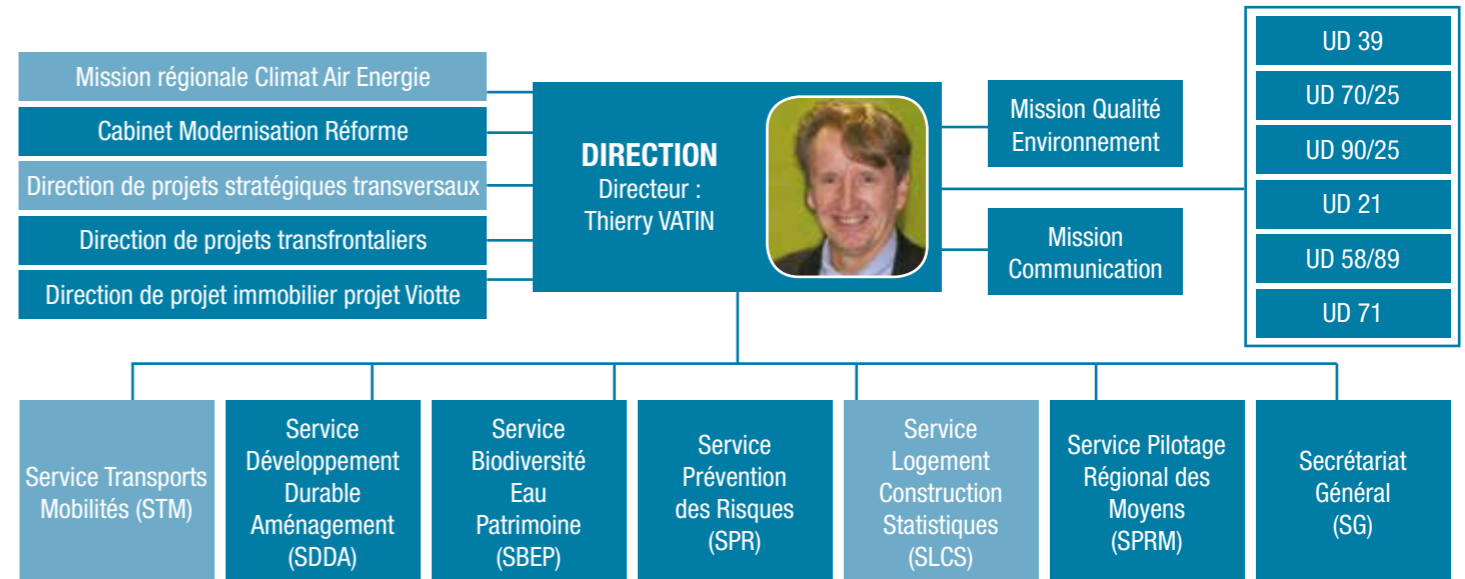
Mission régionale Climat Air Energie

Cabinet Modernisation Réforme

Direction de projets stratégiques transversaux

Direction de projets transfrontaliers

Direction de projet immobilier projet Viotte

DIRECTION
Directeur :
Thierry VATIN

Mission Qualité Environnement

Mission Communication

UD 39

UD 70/25

UD 90/25

UD 21

UD 58/89

UD 71

Service Transports Mobilités (STM)

Service Développement Durable Aménagement (SDDA)

Service Biodiversité Eau Patrimoine (SBEP)

Service Prévention des Risques (SPR)

Service Logement Construction Statistiques (SLCS)

Service Pilotage Régional des Moyens (SPRM)

Secrétariat Général (SG)